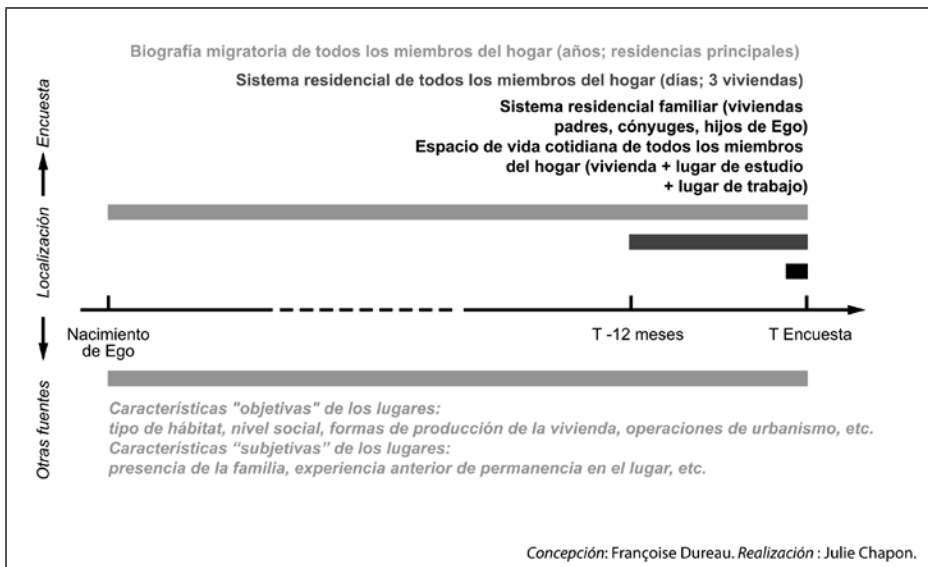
Biografía migratoria de todos los miembros del hogar (años; residencias principales)

Sistema residencial de todos los miembros del hogar (días; 3 viviendas)

Sistema residencial familiar (viviendas padres, cónyuges, hijos de Ego)

Espacio de vida cotidiana de todos los miembros del hogar (vivienda + lugar de estudio + lugar de trabajo)

Encuesta

Localización

Otras fuentes

Nacimiento de Ego

T -12 meses

T Encuesta

Características "objetivas" de los lugares:
tipo de hábitat, nivel social, formas de producción de la vivienda, operaciones de urbanismo, etc.
Características "subjetivas" de los lugares:
presencia de la familia, experiencia anterior de permanencia en el lugar, etc.

Concepción: Françoise Dureau. Realización : Julie Chapon.